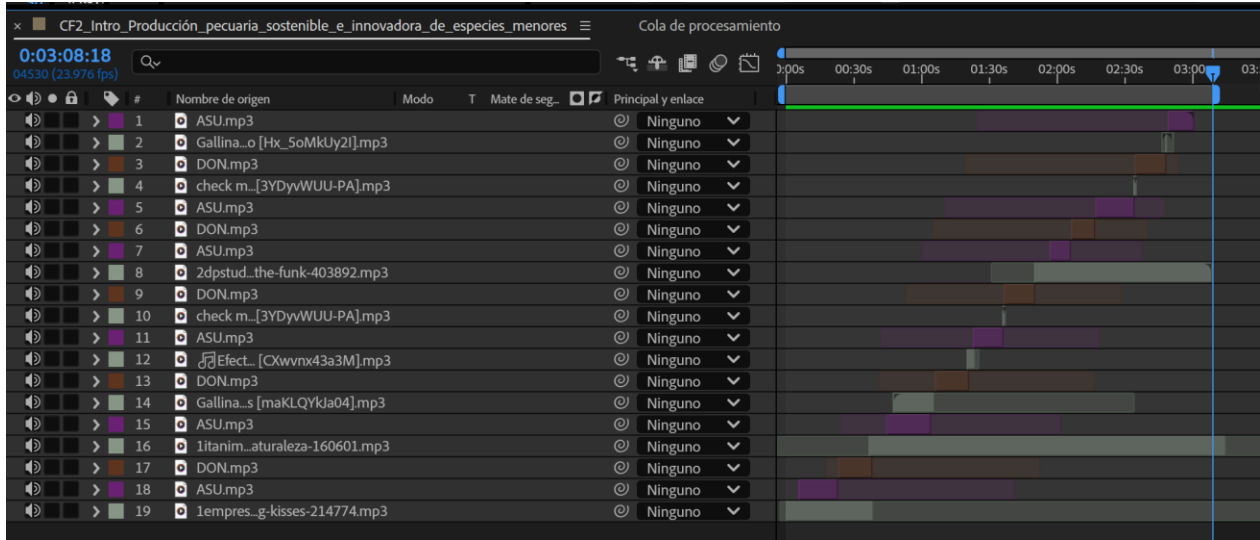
× CF2_Intro_Producción_pecuaria_sostenible_e_innovadora_de_especies_menores ≡

Cola de procesamiento

0:03:08:18
04530 (23.976 fps)

0:00s 00:30s 01:00s 01:30s 02:00s 02:30s 03:00s 03:

| # | Nombre de origen | Modo | T | Mate de seg... | Principal y enlace |
|---|---|---|---|---|---|
| 1 | ASU.mp3 | | | | Ninguno |
| 2 | Gallina...o [Hx_5oMkUy2I].mp3 | | | | Ninguno |
| 3 | DON.mp3 | | | | Ninguno |
| 4 | check m...[3YDyvWUU-PA].mp3 | | | | Ninguno |
| 5 | ASU.mp3 | | | | Ninguno |
| 6 | DON.mp3 | | | | Ninguno |
| 7 | ASU.mp3 | | | | Ninguno |
| 8 | 2dpstud...the-funk-403892.mp3 | | | | Ninguno |
| 9 | DON.mp3 | | | | Ninguno |
| 10 | check m...[3YDyvWUU-PA].mp3 | | | | Ninguno |
| 11 | ASU.mp3 | | | | Ninguno |
| 12 | Efect... [CXwvnx43a3M].mp3 | | | | Ninguno |
| 13 | DON.mp3 | | | | Ninguno |
| 14 | Gallina...s [maKLQYkJa04].mp3 | | | | Ninguno |
| 15 | ASU.mp3 | | | | Ninguno |
| 16 | 1itanim...aturaleza-160601.mp3 | | | | Ninguno |
| 17 | DON.mp3 | | | | Ninguno |
| 18 | ASU.mp3 | | | | Ninguno |
| 19 | 1empres...g-kisses-214774.mp3 | | | | Ninguno |